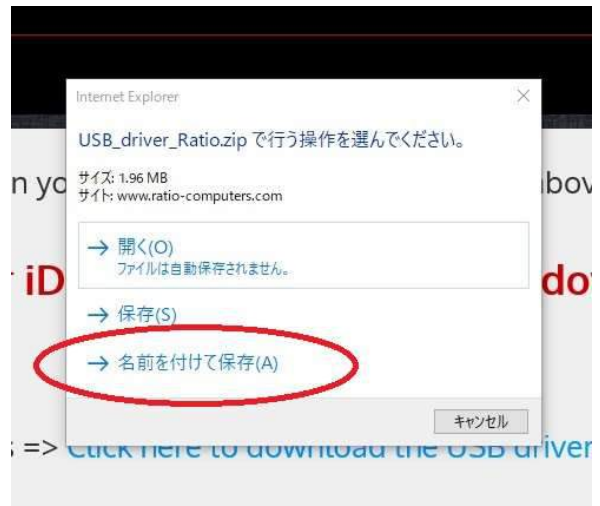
Internet Explorer

USB_driver_Ratio.zip で行う操作を選んでください。

サイズ: 1.96 MB
サイト: www.ratio-computers.com

→ 開く(O)
ファイルは自動保存されません。

→ 保存(S)

→ 名前を付けて保存(A)

キャンセル

n yo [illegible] bov

iD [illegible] do

; => Click here to download the USB driver